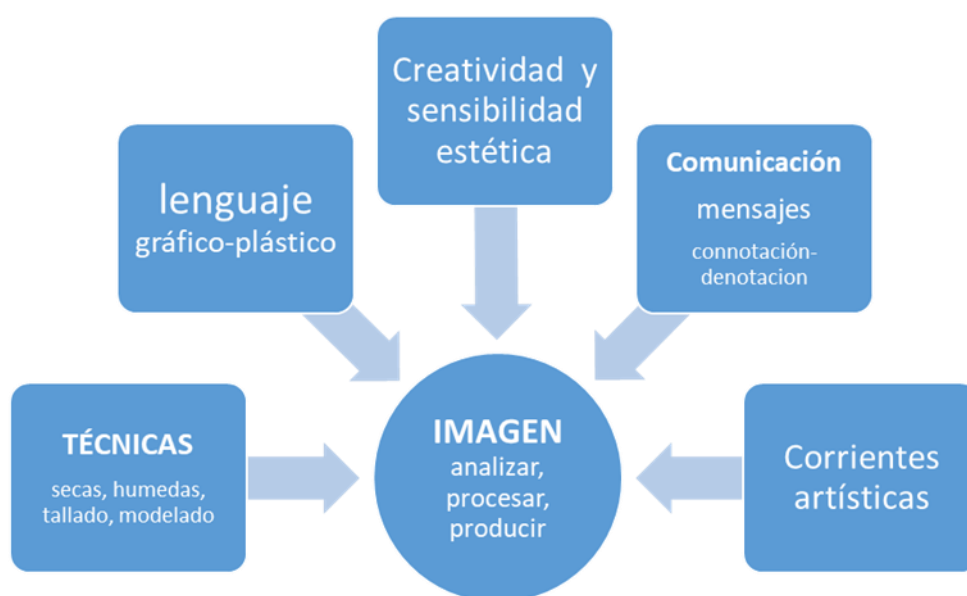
Creatividad y sensibilidad estética

lenguaje gráfico-plástico

Comunicación
mensajes
connotación-denotacion

TÉCNICAS
secas, humedas, tallado, modelado

IMAGEN
analizar, procesar, producir

Corrientes artísticas